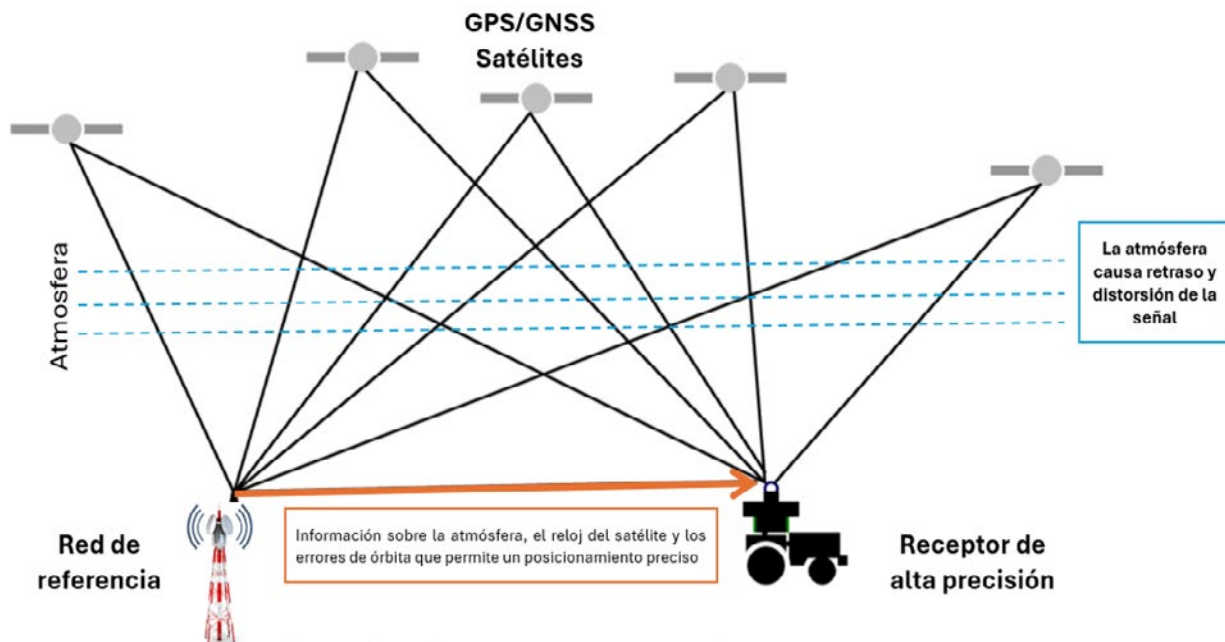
GPS/GNSS
Satélites

Atmósfera

La atmósfera causa retraso y distorsión de la señal

Red de referencia

Información sobre la atmósfera, el reloj del satélite y los errores de órbita que permite un posicionamiento preciso

Receptor de alta precisión